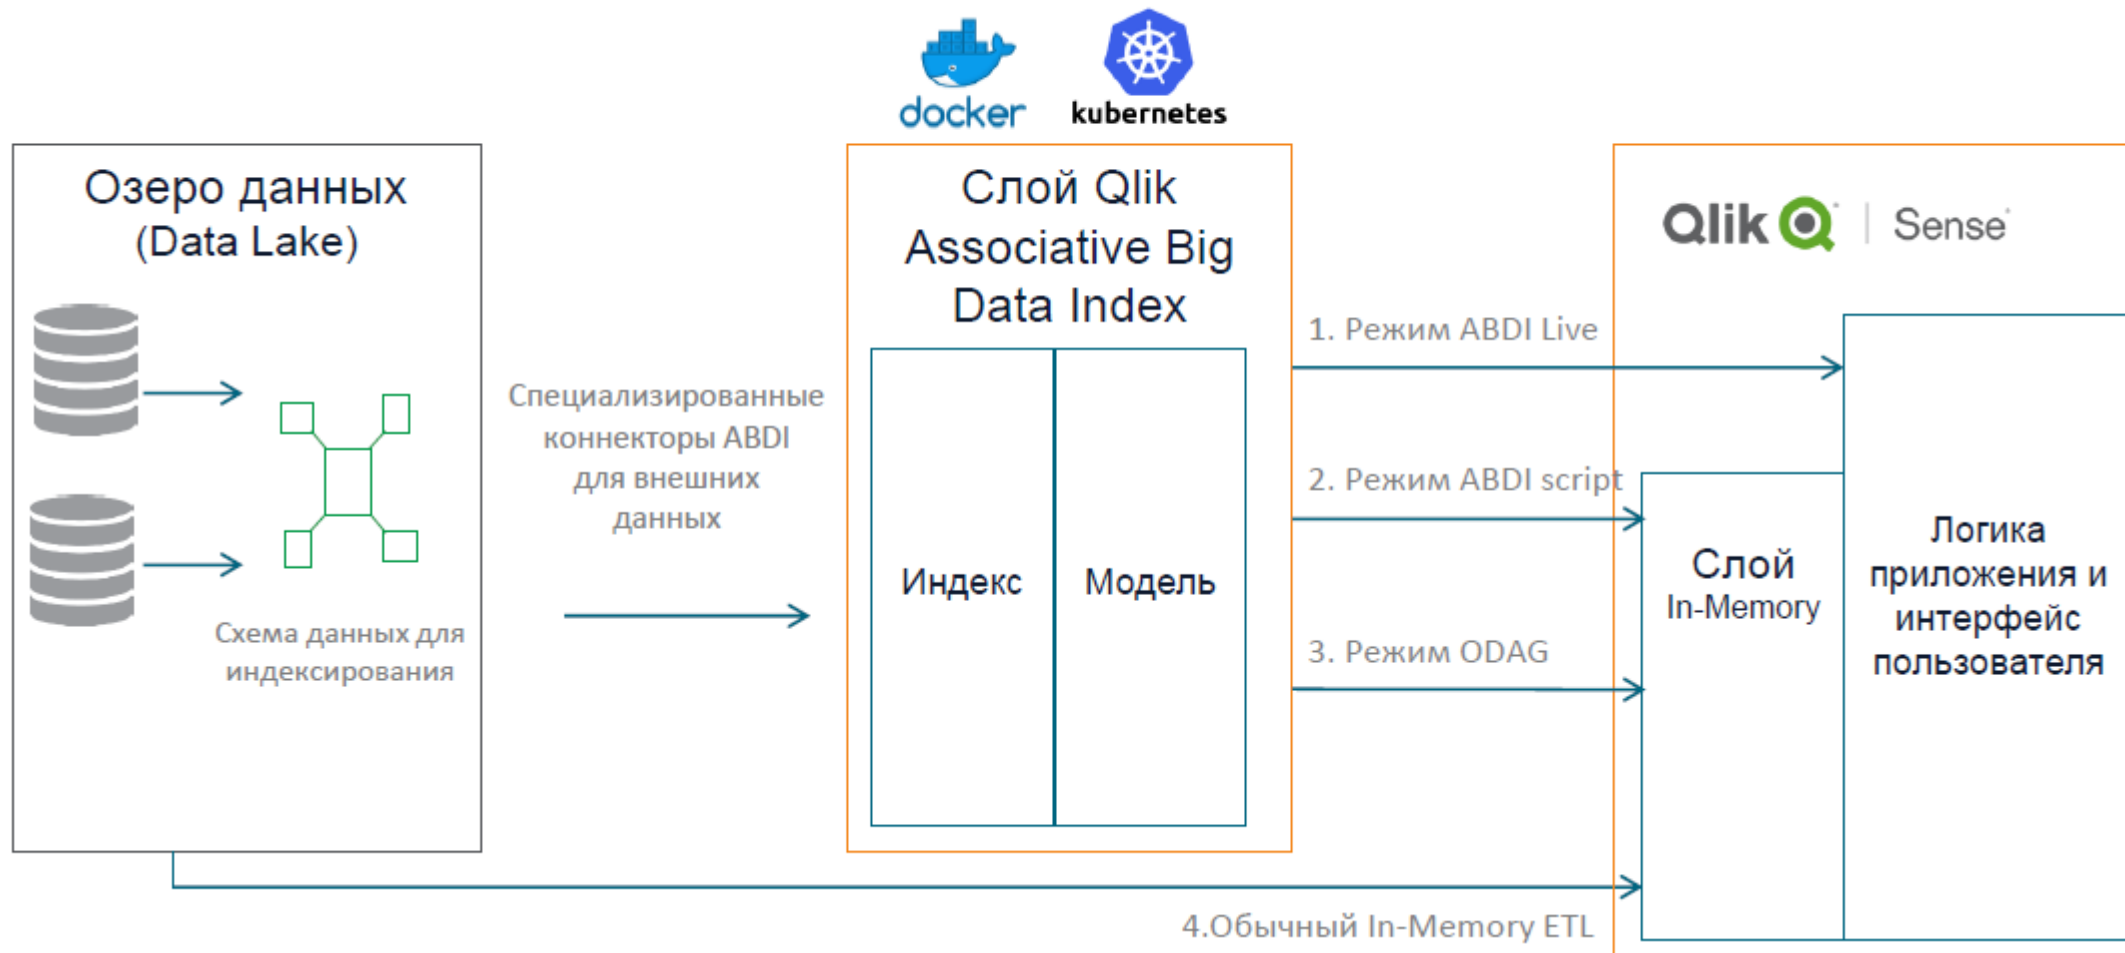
docker

kubernetes

Озеро данных
(Data Lake)

Схема данных для индексирования

Специализированные коннекторы ABDI для внешних данных

Слой Qlik Associative Big Data Index

Индекс

Модель

1. Режим ABDI Live

2. Режим ABDI script

3. Режим ODAG

4.Обычный In-Memory ETL

Qlik Sense

Слой
In-Memory

Логика приложения и интерфейс пользователя